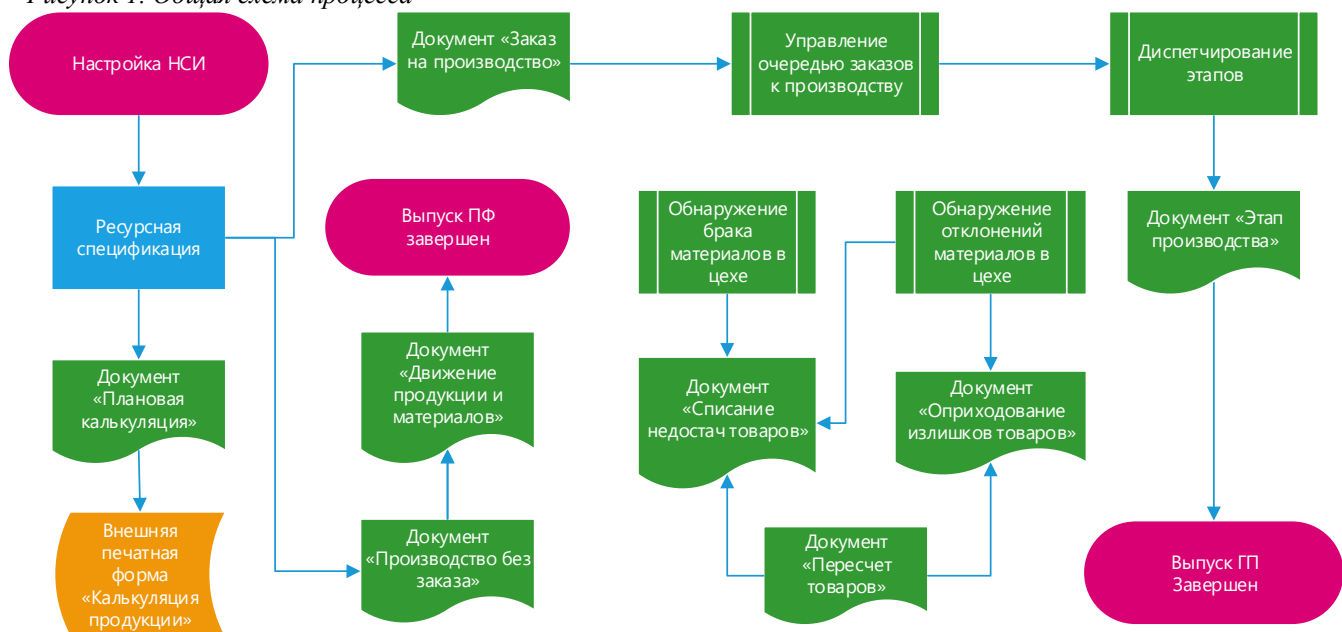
Рисунок 1. Общая схема процесса

Настройка НСИ

Документ «Заказ на производство»

Управление очередью заказов к производству

Диспетчирование этапов

Ресурсная спецификация

Выпуск ПФ завершен

Обнаружение брака материалов в цехе

Обнаружение отклонений материалов в цехе

Документ «Этап производства»

Документ «Движение продукции и материалов»

Документ «Списание недостач товаров»

Документ «Оприходование излишков товаров»

Документ «Плановая калькуляция»

Внешняя печатная форма «Калькуляция продукции»

Документ «Производство без заказа»

Документ «Пересчет товаров»

Выпуск ГП Завершен